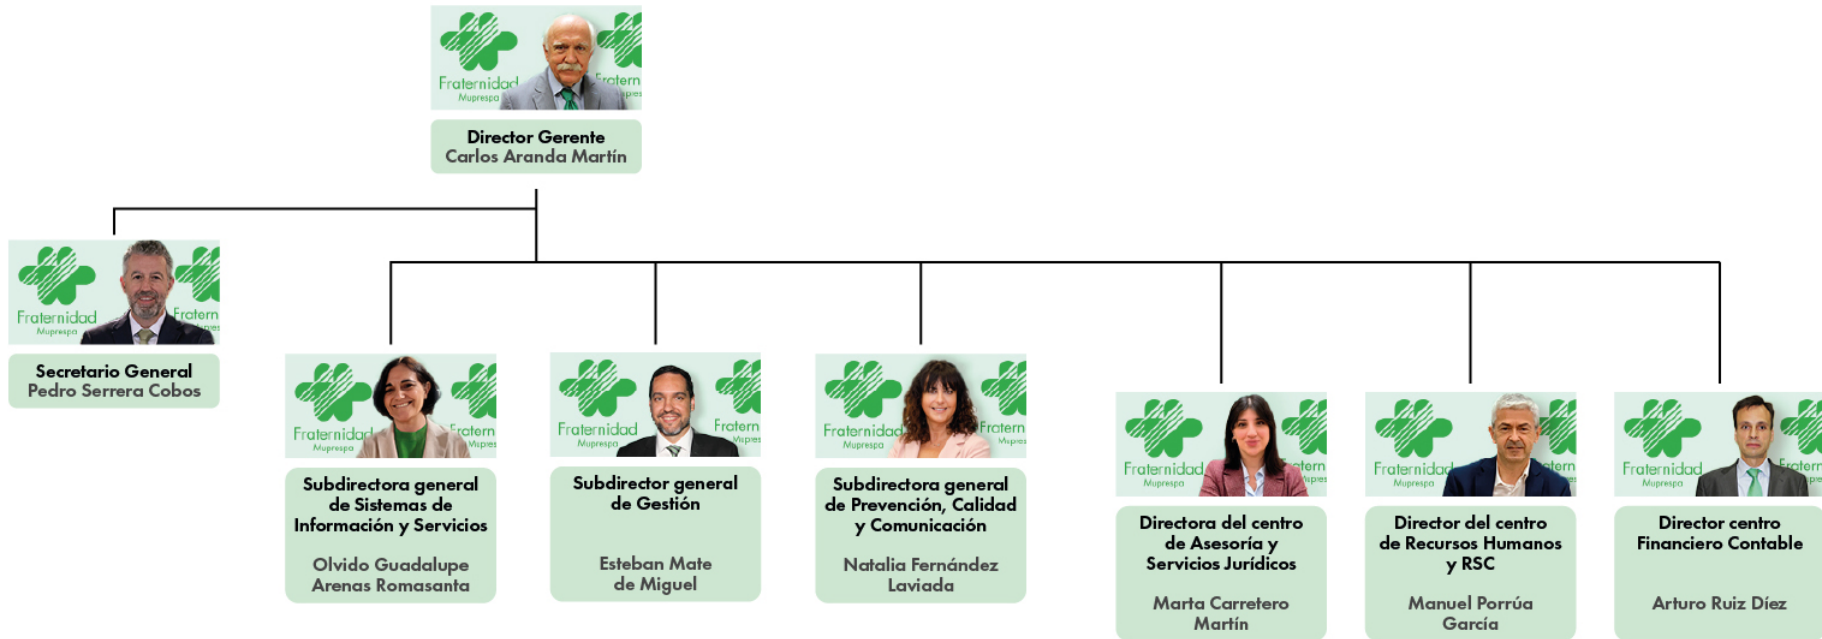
Fraternidad Muprespa Fratern

Director Gerente
Carlos Aranda Martín

Fraternidad Muprespa Fratern

Secretario General
Pedro Serrera Cobos

Fraternidad Muprespa Fratern Mupres

Subdirectora general de Sistemas de Información y Servicios

Olvido Guadalupe Arenas Romasanta

Fraternidad Muprespa Fratern Mupres

Subdirector general de Gestión

Esteban Mate de Miguel

Fraternidad Muprespa Fratern Mupres

Subdirectora general de Prevención, Calidad y Comunicación

Natalia Fernández Laviada

Fraternidad Muprespa Fratern

Directora del centro de Asesoría y Servicios Jurídicos

Marta Carretero Martín

Fraternidad Muprespa Fratern

Director del centro de Recursos Humanos y RSC

Manuel Porrúa García

Fraternidad Muprespa Fratern

Director centro Financiero Contable

Arturo Ruiz Díez